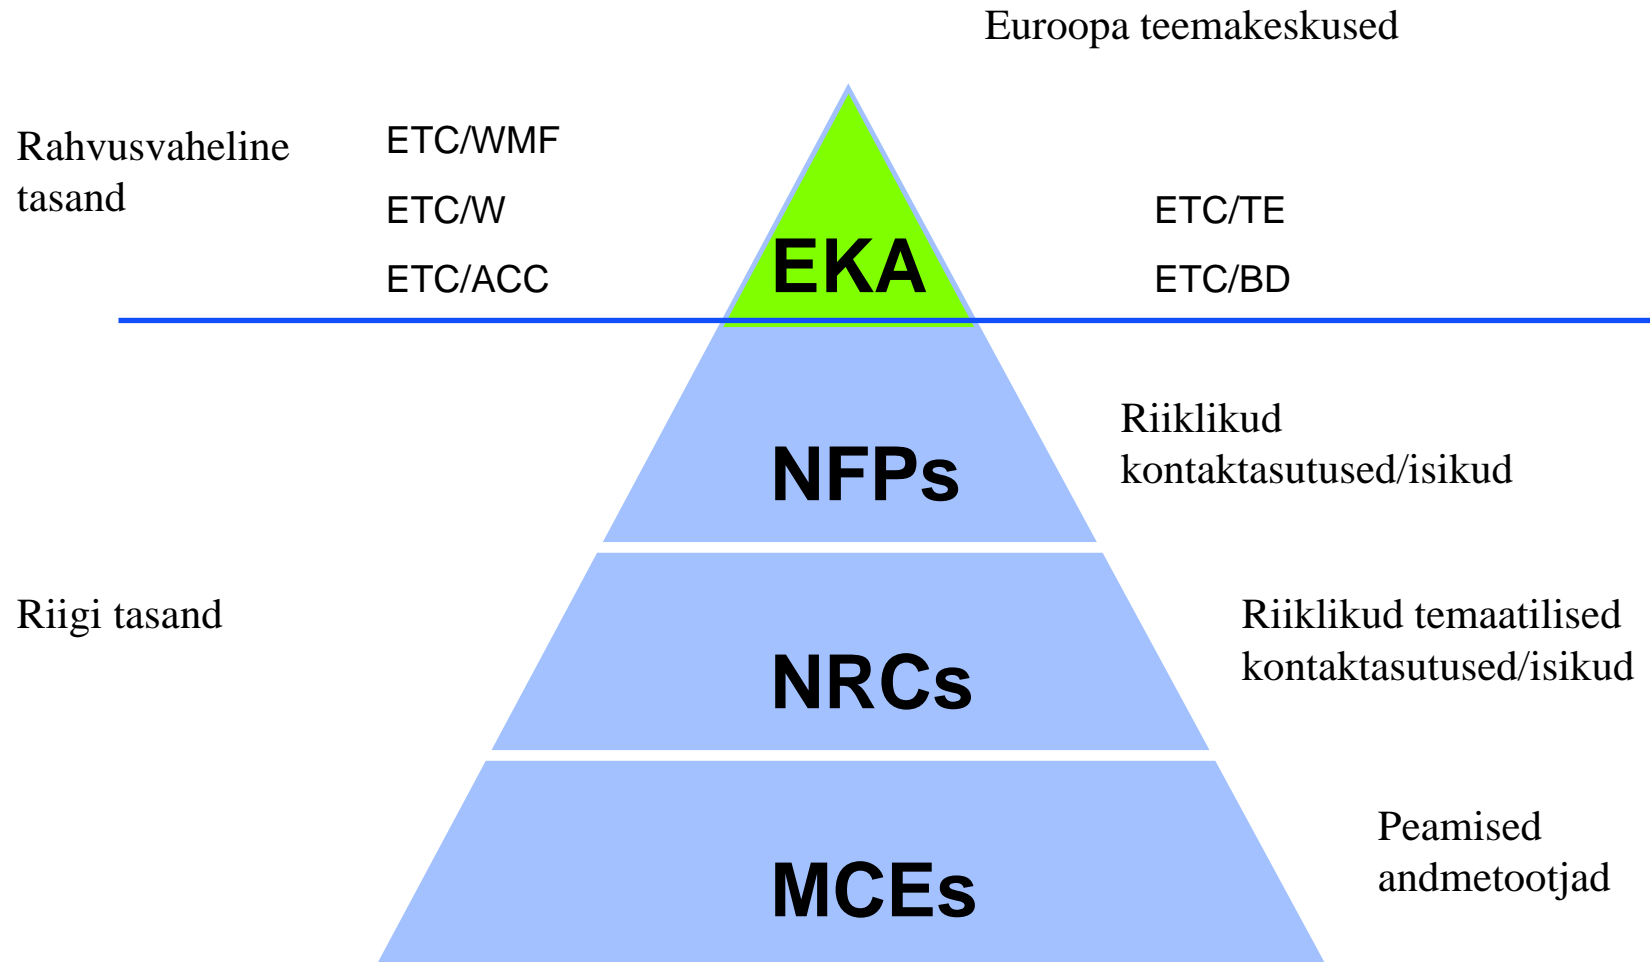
Euroopa teemakeskused

Rahvusvaheline tasand

ETC/WMF

ETC/W

ETC/ACC

EKA

ETC/TE

ETC/BD

NFPs

Riiklikud kontaktasutused/isikud

Riigi tasand

NRCs

Riiklikud temaatilised kontaktasutused/isikud

MCEs

Peamised andmetootjad